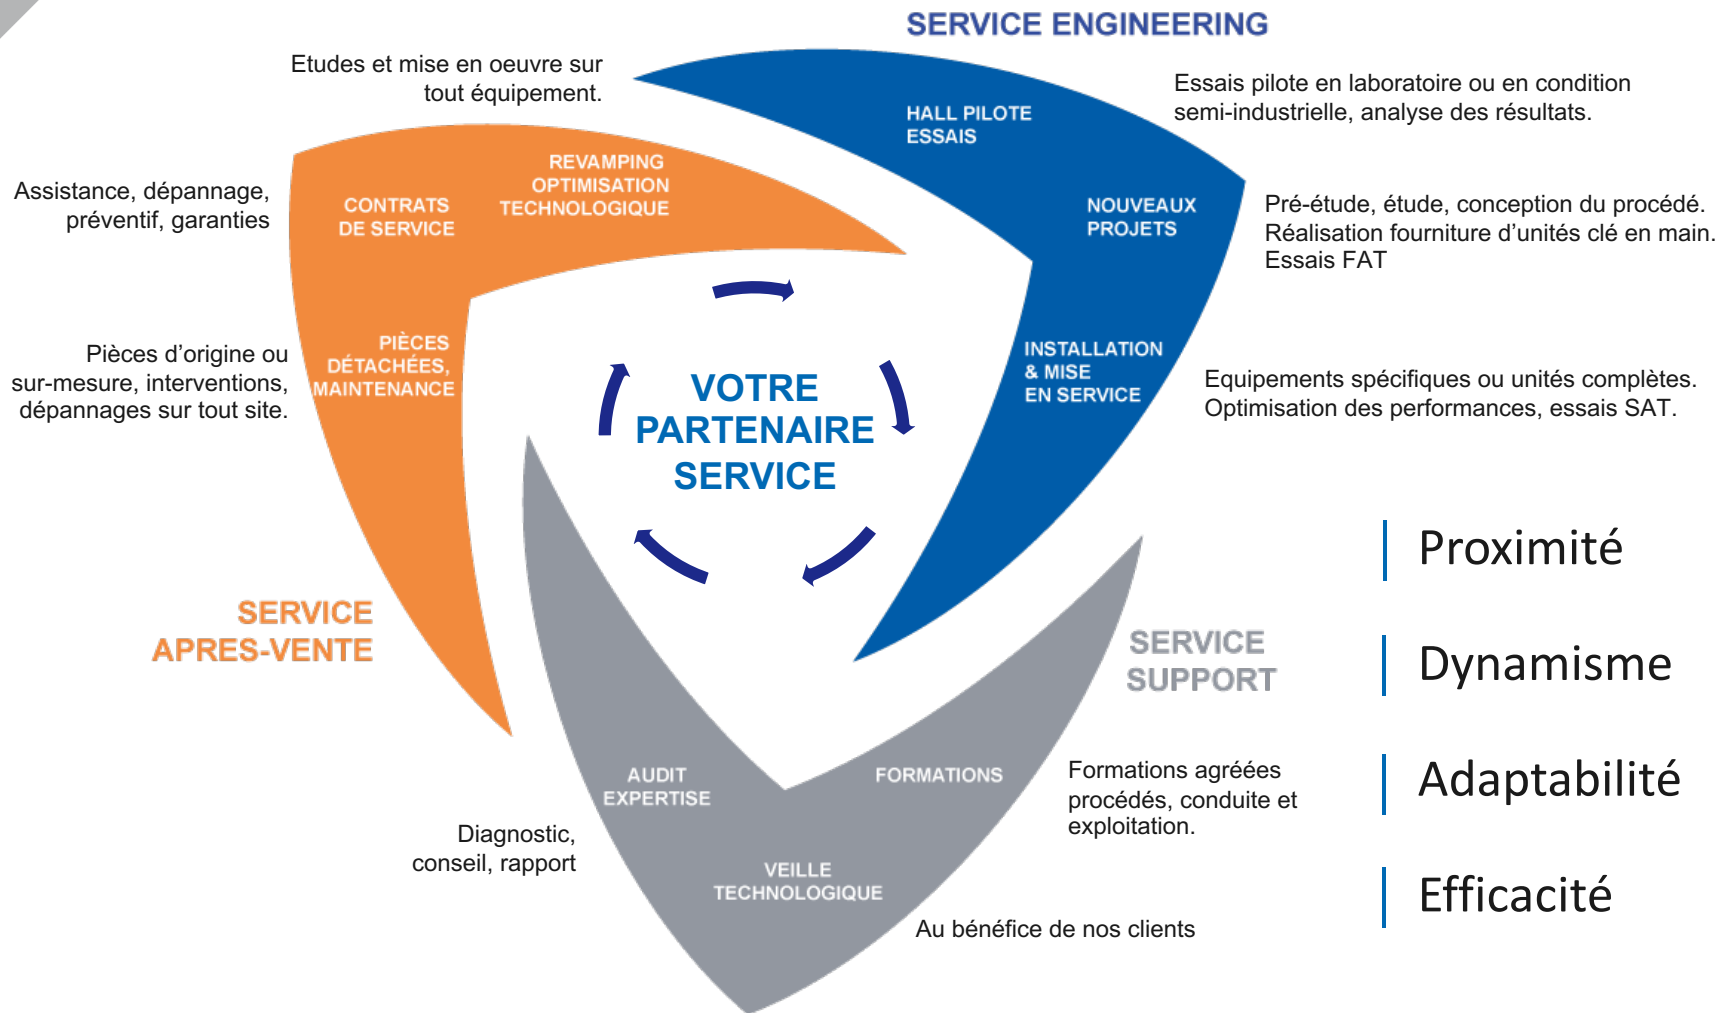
SERVICE ENGINEERING

Etudes et mise en oeuvre sur tout équipement.

HALL PILOTE ESSAIS

Essais pilote en laboratoire ou en condition semi-industrielle, analyse des résultats.

NOUVEAUX PROJETS

Pré-étude, étude, conception du procédé. Réalisation fourniture d'unités clé en main. Essais FAT

INSTALLATION & MISE EN SERVICE

Equipements spécifiques ou unités complètes. Optimisation des performances, essais SAT.

Assistance, dépannage, préventif, garanties

CONTRATS DE SERVICE

REVAMPING OPTIMISATION TECHNOLOGIQUE

Pièces d'origine ou sur-mesure, interventions, dépannages sur tout site.

PIÈCES DÉTACHÉES, MAINTENANCE

VOTRE PARTENAIRE SERVICE

SERVICE APRES-VENTE

SERVICE SUPPORT

AUDIT EXPERTISE

FORMATIONS

Formations agréées procédés, conduite et exploitation.

Diagnostic, conseil, rapport

VEILLE TECHNOLOGIQUE

Au bénéfice de nos clients

Proximité

Dynamisme

Adaptabilité

Efficacité